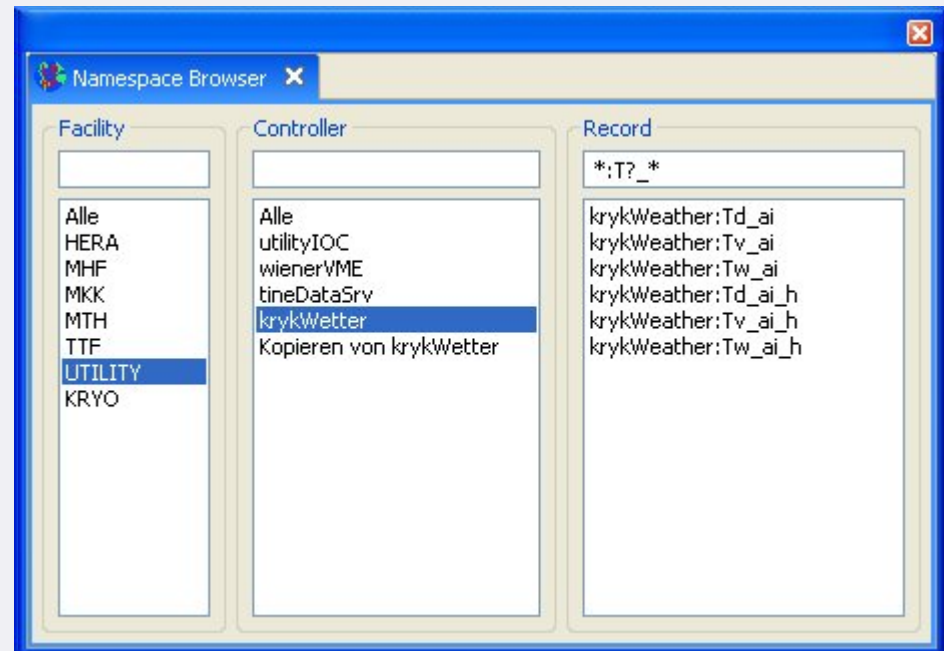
Namespace Browser

Facility

Alle
HERA
MHF
MKK
MTH
TTF
UTILITY
KRYO

Controller

Alle
utilityIOC
wienerVME
tineDataSrv
krykWetter
Kopieren von krykWetter

Record

*:T?_*

krykWeather:Td_ai
krykWeather:Tv_ai
krykWeather:Tw_ai
krykWeather:Td_ai_h
krykWeather:Tv_ai_h
krykWeather:Tw_ai_h